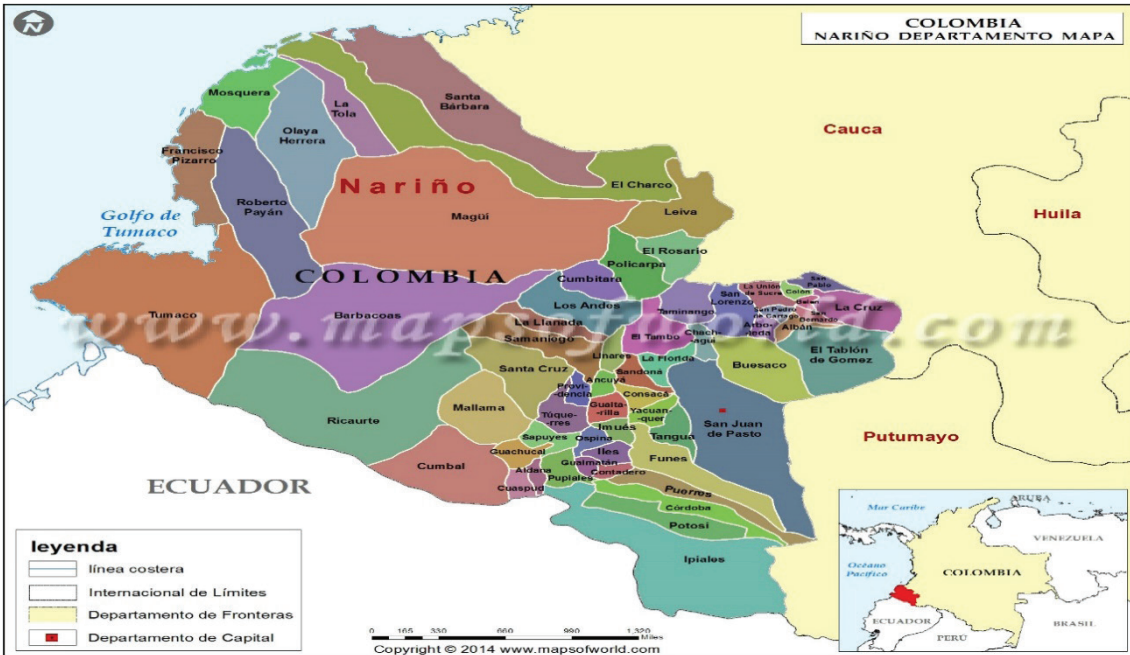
COLOMBIA
NARIÑO DEPARTAMENTO MAPA

Mosquera
La Tola
Santa Bárbara
Olaya Herrera
Francisco Pizarro
Cauca
Nariño
El Charco
Roberto Payán
Golfo de Tumaco
Magüi
Leiva
Huila
El Rosario
COLOMBIA
Policarpa
Cumbitara
San Pablo
La Unión
San Lorenzo
Colón
Belén
San Pedro de Cartago
San Bernardo
La Cruz
Taminango
Los Andes
Barbacoas
Tumaco
Arboleda
Albán
La Llanada
El Tambo
Chachagüí
El Tablón de Gomez
Samaniego
Linares
La Florida
Buesaco
Santa Cruz
Sandoná
Providencia
Ancuya
Consacá
Mallama
Ricaurte
Túquerres
Guaitarilla
Yacuanquer
San Juan de Pasto
Putumayo
Imués
Sapuyes
Ospina
Tangua
Guachucal
Iles
Funes
Cumbal
Aldana
Guálmatán
Contadero
ECUADOR
Cuaspud
Pupiales
Puerres
Córdoba
Potosí
Ipiales

www.mapsofworld.com

leyenda
línea costera
Internacional de Límites
Departamento de Fronteras
Departamento de Capital

0 165 330 660 990 1,320 Miles
Copyright © 2014 www.mapsofworld.com

Mar Caribe
ARUBA
VENEZUELA
Océano Pacífico
COLOMBIA
ECUADOR
PERU
BRASIL